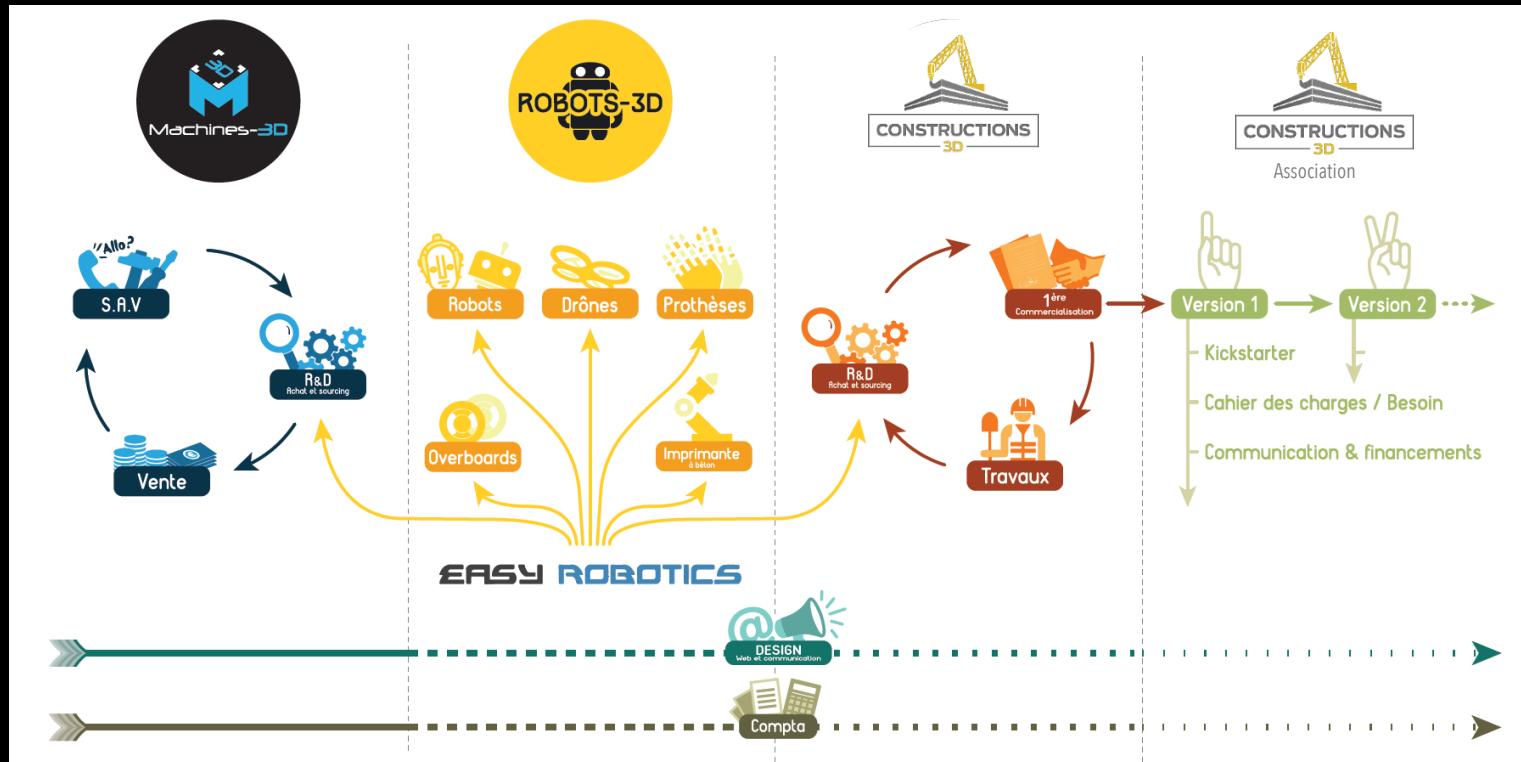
Machines-3D

"Allo?"

S.A.V

R&D
Achat et sourcing

Vente

ROBOTS-3D

Robots

Drônes

Prothèses

Overboards

Imprimante à béton

EASY ROBOTICS

CONSTRUCTIONS 3D

R&D
Achat et sourcing

$1^{ère}$
Commercialisation

Travaux

CONSTRUCTIONS 3D
Association

Version 1

Version 2

Kickstarter

Cahier des charges / Besoin

Communication & financements

DESIGN
Web et communication

Compta